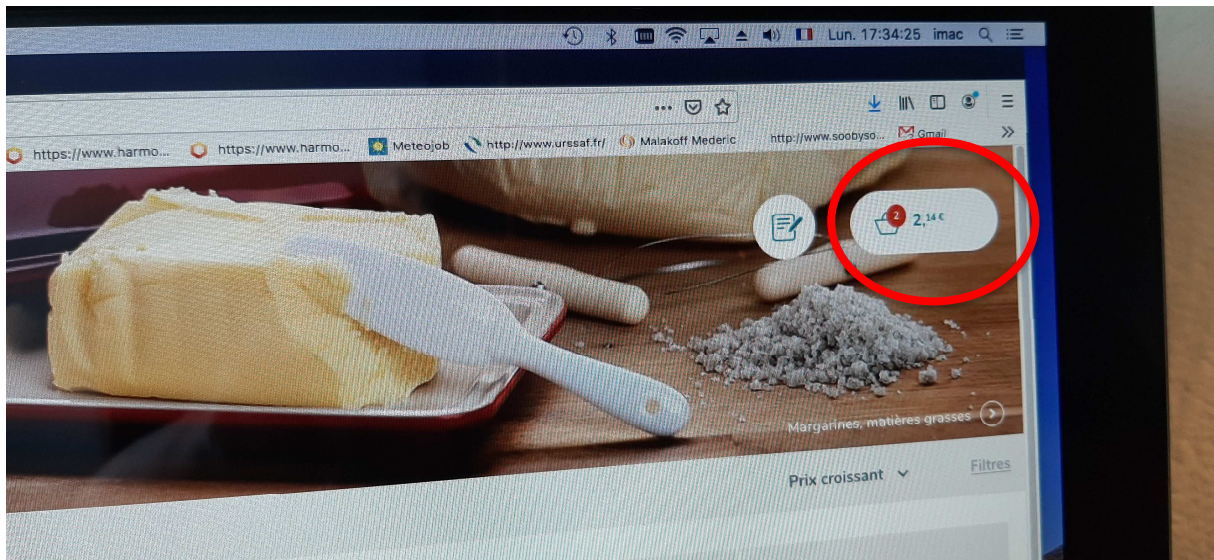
Lun. 17:34:25 imac

https://www.harmo... https://www.harmo... Meteojob http://www.urssaf.fr/ Malakoff Mederic http://www.soobyso... Gmail

2 2,14 €

Margarines, matières grasses

Prix croissant

Filtres